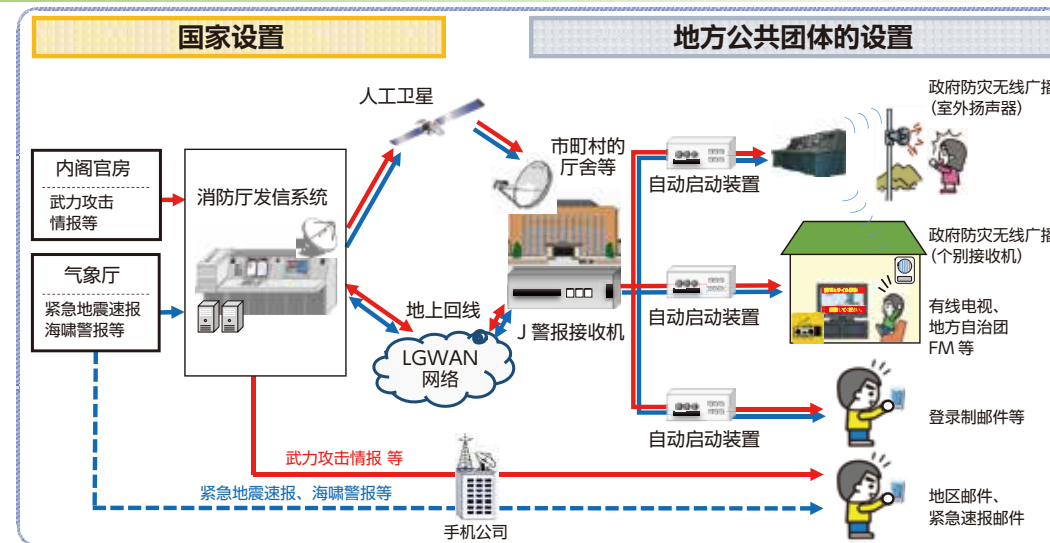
国家设置

地方公共团体的设置

人工卫星

内阁官房

武力攻击情报等

消防厅发信系统

气象厅

紧急地震速报
海啸警报等

市町村的厅舍等

自动启动装置

政府防灾无线广播（室外扬声器）

政府防灾无线广播（个别接收机）

地上回线

J 警报接收机

自动启动装置

有线电视、地方自治团FM 等

LGWAN 网络

自动启动装置

登录制邮件等

武力攻击情报 等

紧急地震速报、海啸警报等

手机公司

地区邮件、紧急速报邮件